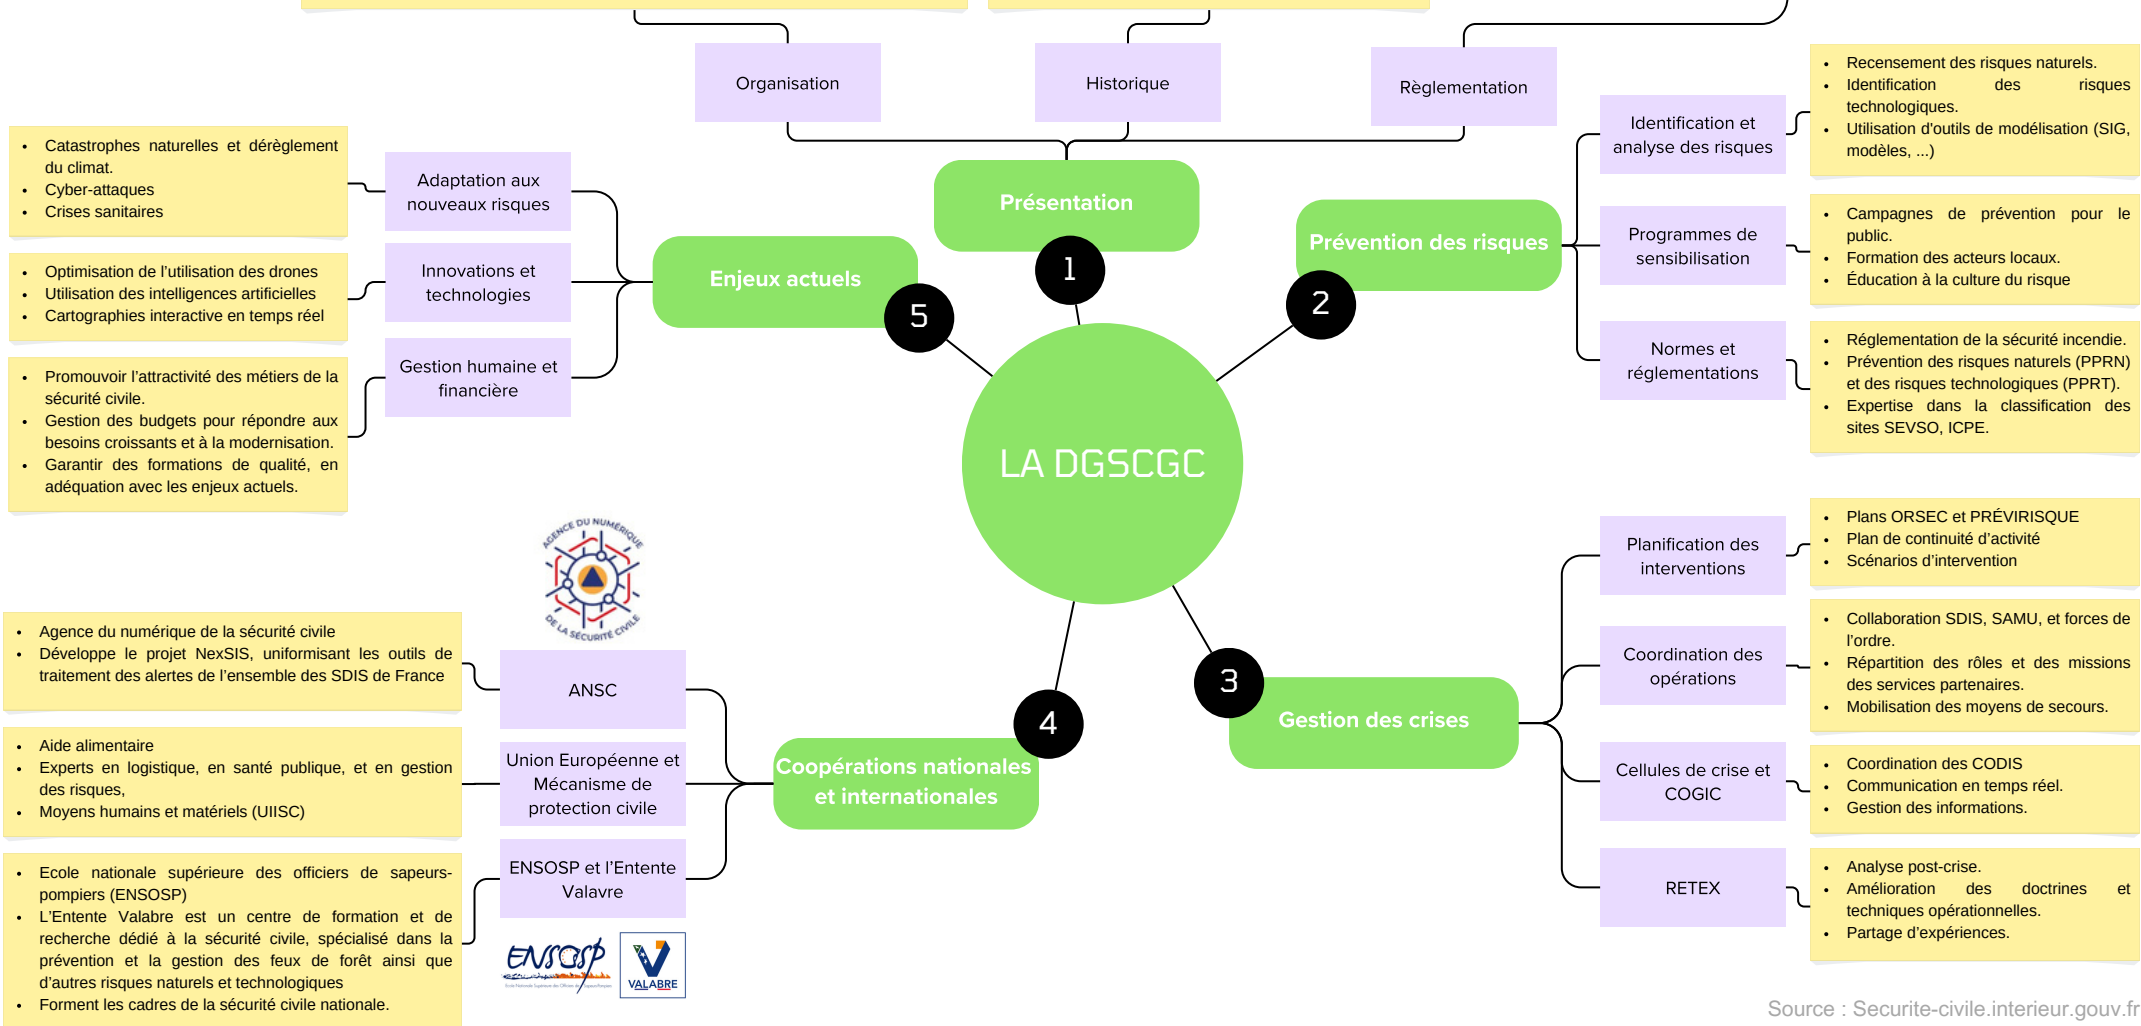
Organisation

Historique

Règlementation

Présentation

1

LA DGSCGC

Prévention des risques

2

Identification et analyse des risques

- Recensement des risques naturels.
- Identification des risques technologiques.
- Utilisation d'outils de modélisation (SIG, modèles, ...)

Programmes de sensibilisation

- Campagnes de prévention pour le public.
- Formation des acteurs locaux.
- Éducation à la culture du risque

Normes et réglementations

- Réglementation de la sécurité incendie.
- Prévention des risques naturels (PPRN) et des risques technologiques (PPRT).
- Expertise dans la classification des sites SEVSO, ICPE.

Enjeux actuels

5

Adaptation aux nouveaux risques

- Catastrophes naturelles et dérèglement du climat.
- Cyber-attaques
- Crises sanitaires

Innovations et technologies

- Optimisation de l'utilisation des drones
- Utilisation des intelligences artificielles
- Cartographies interactive en temps réel

Gestion humaine et financière

- Promouvoir l'attractivité des métiers de la sécurité civile.
- Gestion des budgets pour répondre aux besoins croissants et à la modernisation.
- Garantir des formations de qualité, en adéquation avec les enjeux actuels.

Gestion des crises

3

Planification des interventions

- Plans ORSEC et PRÉVIRISQUE
- Plan de continuité d'activité
- Scénarios d'intervention

Coordination des opérations

- Collaboration SDIS, SAMU, et forces de l'ordre.
- Répartition des rôles et des missions des services partenaires.
- Mobilisation des moyens de secours.

Cellules de crise et COGIC

- Coordination des CODIS
- Communication en temps réel.
- Gestion des informations.

RETEX

- Analyse post-crise.
- Amélioration des doctrines et techniques opérationnelles.
- Partage d'expériences.

Coopérations nationales et internationales

4

AGENCE DU NUMÉRIQUE DE LA SÉCURITÉ CIVILE

ANSC

- Agence du numérique de la sécurité civile
- Développe le projet NexSIS, uniformisant les outils de traitement des alertes de l'ensemble des SDIS de France

Union Européenne et Mécanisme de protection civile

- Aide alimentaire
- Experts en logistique, en santé publique, et en gestion des risques,
- Moyens humains et matériels (UIISC)

ENSOSP et l'Entente Valavre

- Ecole nationale supérieure des officiers de sapeurs-pompiers (ENSOSP)
- L'Entente Valabre est un centre de formation et de recherche dédié à la sécurité civile, spécialisé dans la prévention et la gestion des feux de forêt ainsi que d'autres risques naturels et technologiques
- Forment les cadres de la sécurité civile nationale.

ENSOSP

VALABRE

Source : Securite-civile.interieur.gouv.fr